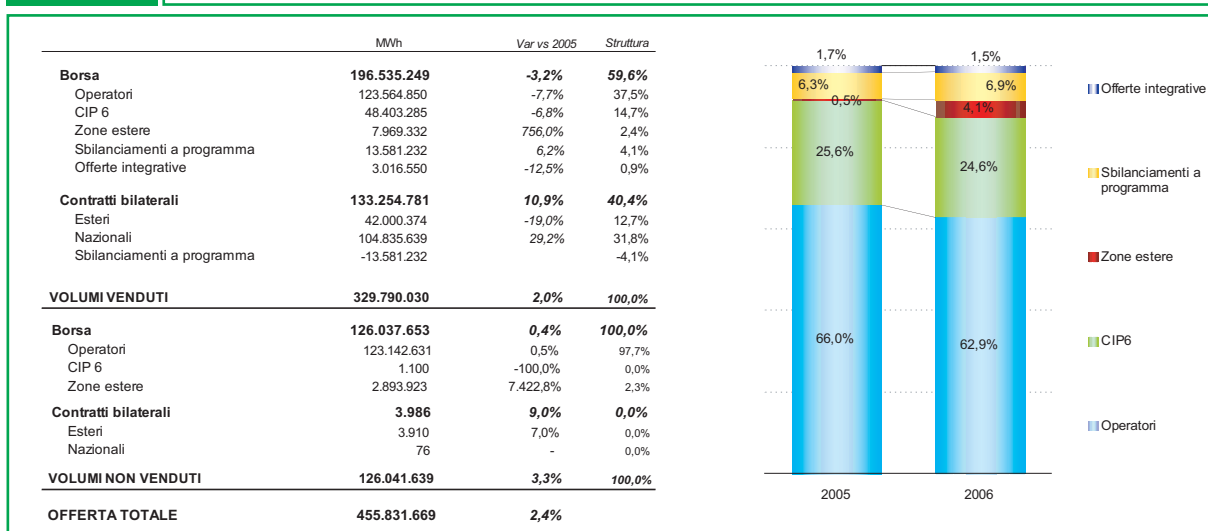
| | MWh | Var vs 2005 | Struttura |
|---|---|---|---|
| **Borsa** | **196.535.249** | ***-3,2%*** | ***59,6%*** |
| Operatori | 123.564.850 | *-7,7%* | 37,5% |
| CIP 6 | 48.403.285 | *-6,8%* | 14,7% |
| Zone estere | 7.969.332 | *756,0%* | 2,4% |
| Sbilanciamenti a programma | 13.581.232 | *6,2%* | 4,1% |
| Offerte integrative | 3.016.550 | *-12,5%* | 0,9% |
| **Contratti bilaterali** | **133.254.781** | ***10,9%*** | ***40,4%*** |
| Esteri | 42.000.374 | *-19,0%* | 12,7% |
| Nazionali | 104.835.639 | *29,2%* | 31,8% |
| Sbilanciamenti a programma | -13.581.232 | | -4,1% |
| **VOLUMI VENDUTI** | **329.790.030** | ***2,0%*** | ***100,0%*** |
| **Borsa** | **126.037.653** | ***0,4%*** | ***100,0%*** |
| Operatori | 123.142.631 | 0,5% | 97,7% |
| CIP 6 | 1.100 | -100,0% | 0,0% |
| Zone estere | 2.893.923 | 7.422,8% | 2,3% |
| **Contratti bilaterali** | **3.986** | ***9,0%*** | ***0,0%*** |
| Esteri | 3.910 | 7,0% | 0,0% |
| Nazionali | 76 | - | 0,0% |
| **VOLUMI NON VENDUTI** | **126.041.639** | ***3,3%*** | ***100,0%*** |
| **OFFERTA TOTALE** | **455.831.669** | ***2,4%*** | |

1,7%
6,3%
0,5%
25,6%
66,0%
2005

1,5%
6,9%
4,1%
24,6%
62,9%
2006

Offerte integrative
Sbilanciamenti a programma
Zone estere
CIP6
Operatori